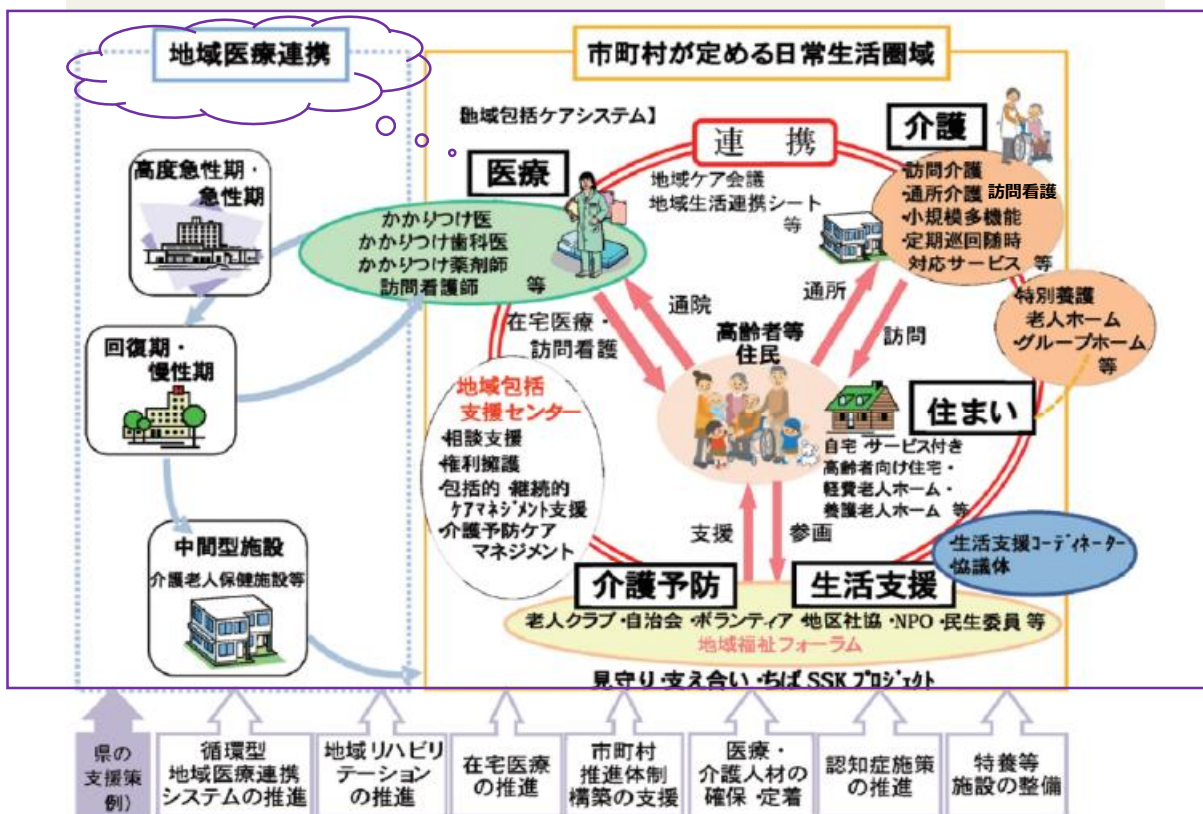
地域医療連携

市町村が定める日常生活圏域

地域包括ケアシステム】

高度急性期・急性期

回復期・慢性期

中間型施設
介護老人保健施設等

連携

地域ケア会議
地域生活連携シート
等

医療

かかりつけ医
かかりつけ歯科医
かかりつけ薬剤師
訪問看護師　等

介護

・訪問介護
・通所介護 訪問看護
・小規模多機能
・定期巡回随時対応サービス　等

・特別養護老人ホーム
・グループホーム
等

通院

通所

訪問

在宅医療・訪問看護

高齢者等
住民

地域包括支援センター
・相談支援
・権利擁護
・包括的・継続的ケアマネジメント支援
・介護予防ケアマネジメント

住まい

自宅・サービス付き高齢者向け住宅・軽費老人ホーム・養護老人ホーム　等

支援

参画

生活支援コーディネーター
・協議体

介護予防

生活支援

老人クラブ・自治会・ボランティア・地区社協・NPO・民生委員 等
地域福祉フォーラム

見守り・支え合い・ちば SSK プロジェクト

県の支援策例)

循環型地域医療連携システムの推進

地域リハビリテーションの推進

在宅医療の推進

市町村推進体制構築の支援

医療・介護人材の確保・定着

認知症施策の推進

特養等施設の整備